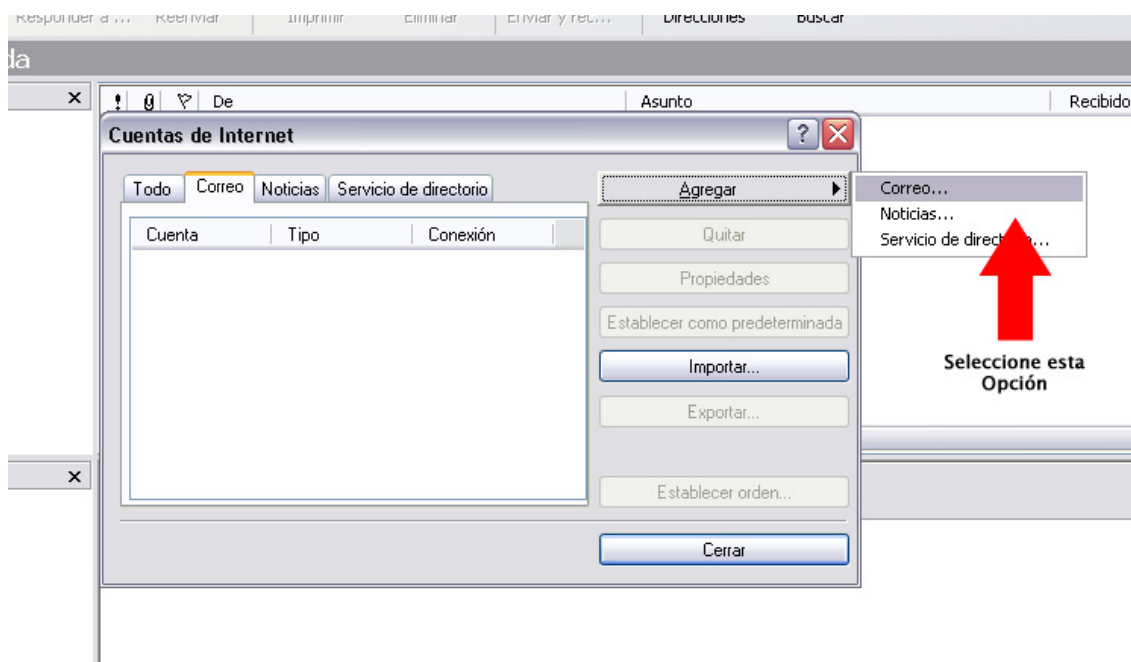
Responder a ... Reenviar Imprimir Eliminar Enviar y rec... Direcciones Buscar

da

×

! De Asunto Recibido

Cuentas de Internet

Todo Correo Noticias Servicio de directorio

Cuenta Tipo Conexión

Agregar

Quitar

Propiedades

Establecer como predeterminada

Importar...

Exportar...

Establecer orden...

Cerrar

Correo...

Noticias...

Servicio de direct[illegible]...

Seleccione esta Opción

×